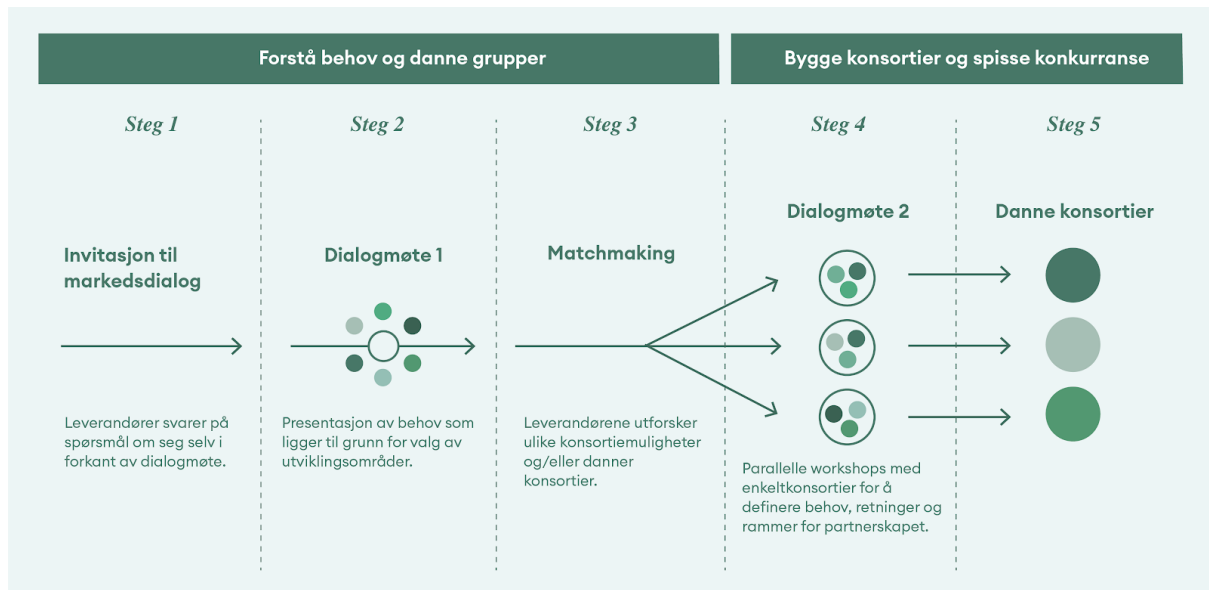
Forstå behov og danne grupper

Bygge konsortier og spisse konkurranse

Steg 1

Invitasjon til markedsdialog

Leverandører svarer på spørsmål om seg selv i forkant av dialogmøte.

Steg 2

Dialogmøte 1

Presentasjon av behov som ligger til grunn for valg av utviklingsområder.

Steg 3

Matchmaking

Leverandørene utforsker ulike konsortiemuligheter og/eller danner konsortier.

Steg 4

Dialogmøte 2

Parallelle workshops med enkeltkonsortier for å definere behov, retninger og rammer for partnerskapet.

Steg 5

Danne konsortier